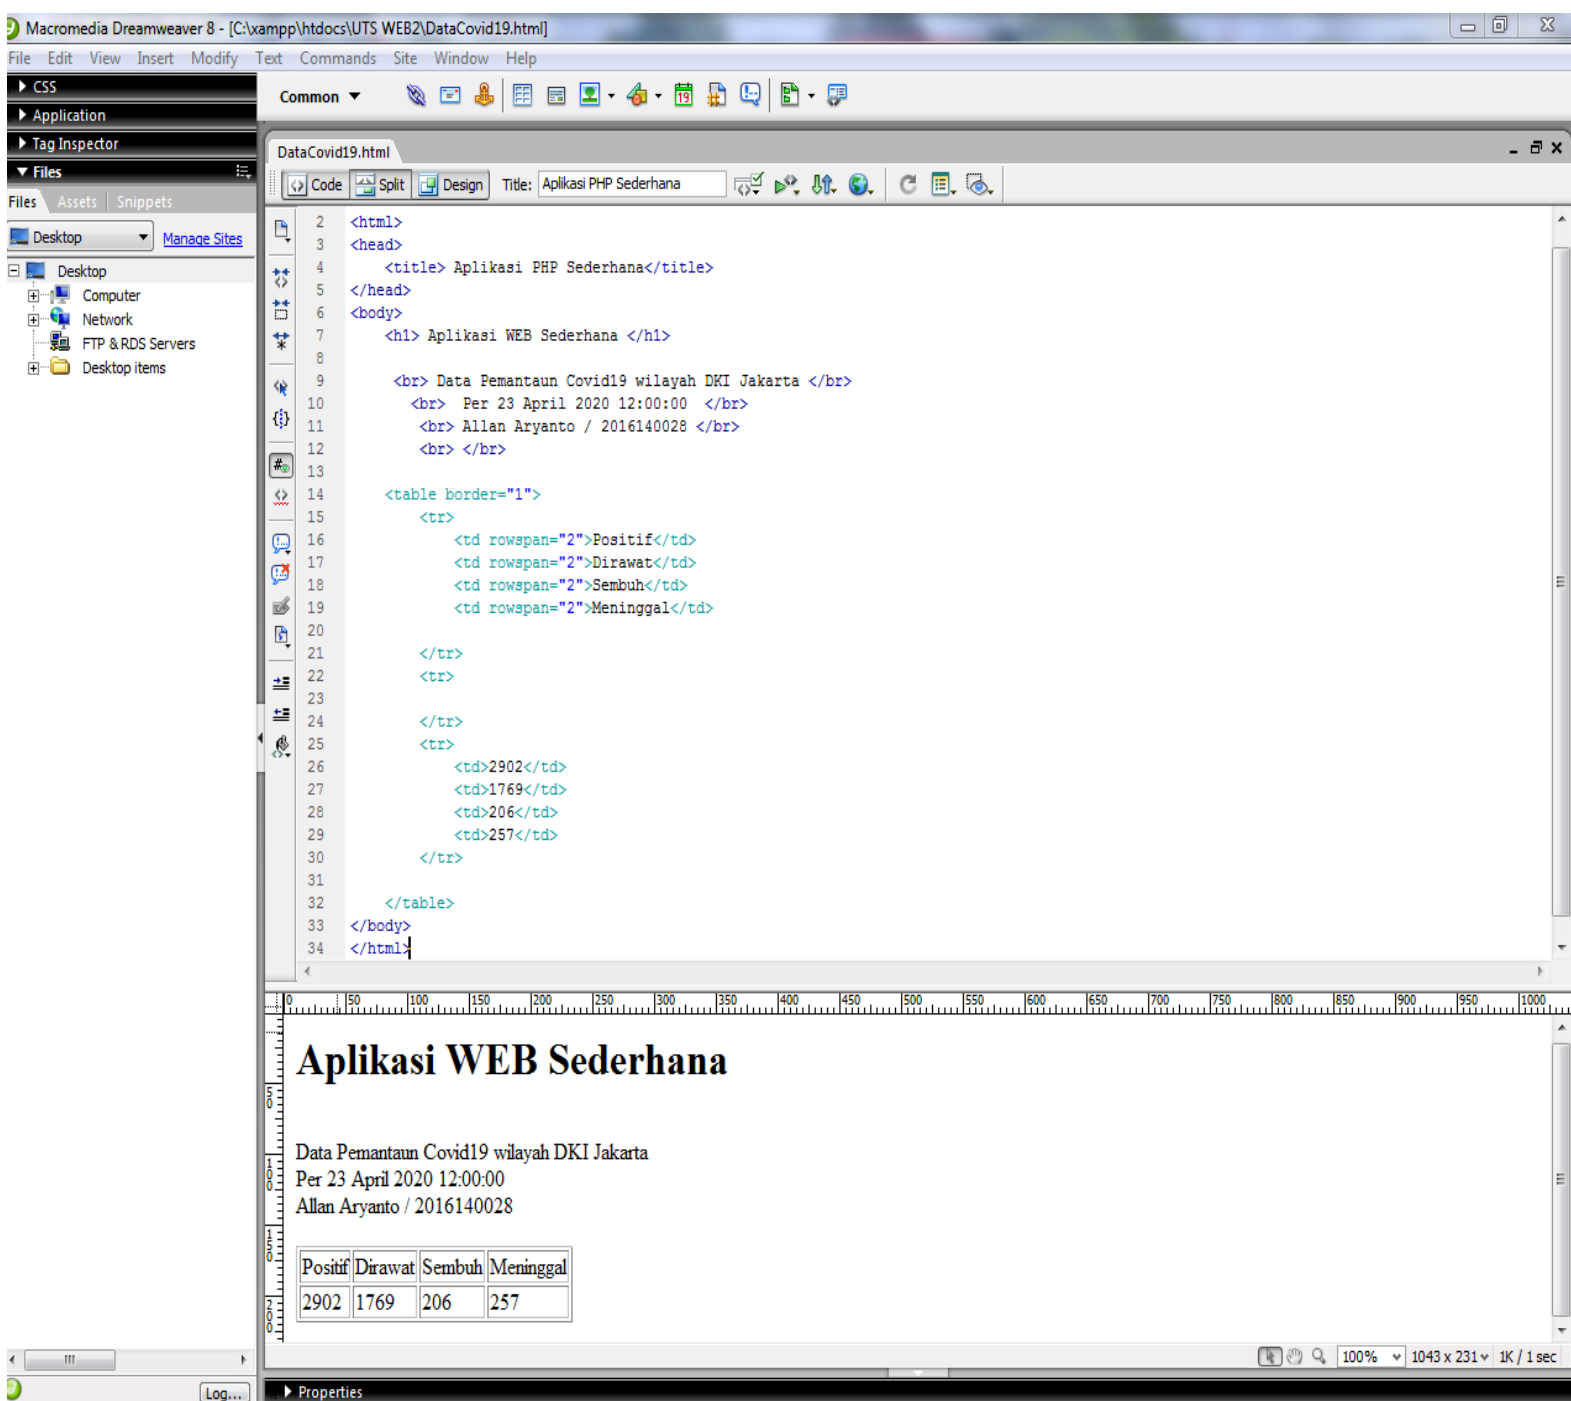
Macromedia Dreamweaver 8 - [C:\xampp\htdocs\UTS WEB2\DataCovid19.html]

File Edit View Insert Modify Text Commands Site Window Help

CSS
Application
Tag Inspector
Files

Files Assets Snippets

Desktop Manage Sites

Desktop
Computer
Network
FTP & RDS Servers
Desktop items

Common

DataCovid19.html

Code Split Design Title: Aplikasi PHP Sederhana

2 <html>
3 <head>
4 <title> Aplikasi PHP Sederhana</title>
5 </head>
6 <body>
7 <h1> Aplikasi WEB Sederhana </h1>
8
9 <br> Data Pemantaun Covid19 wilayah DKI Jakarta </br>
10 <br> Per 23 April 2020 12:00:00 </br>
11 <br> Allan Aryanto / 2016140028 </br>
12 <br> </br>
13
14 <table border="1">
15 <tr>
16 <td rowspan="2">Positif</td>
17 <td rowspan="2">Dirawat</td>
18 <td rowspan="2">Sembuh</td>
19 <td rowspan="2">Meninggal</td>
20
21 </tr>
22 <tr>
23
24 </tr>
25 <tr>
26 <td>2902</td>
27 <td>1769</td>
28 <td>206</td>
29 <td>257</td>
30 </tr>
31
32 </table>
33 </body>
34 </html>

0 50 100 150 200 250 300 350 400 450 500 550 600 650 700 750 800 850 900 950 1000

Aplikasi WEB Sederhana

Data Pemantaun Covid19 wilayah DKI Jakarta
Per 23 April 2020 12:00:00
Allan Aryanto / 2016140028

| Positif | Dirawat | Sembuh | Meninggal |
|---|---|---|---|
| 2902 | 1769 | 206 | 257 |

100% 1043 x 231 1K / 1 sec

Log...

Properties